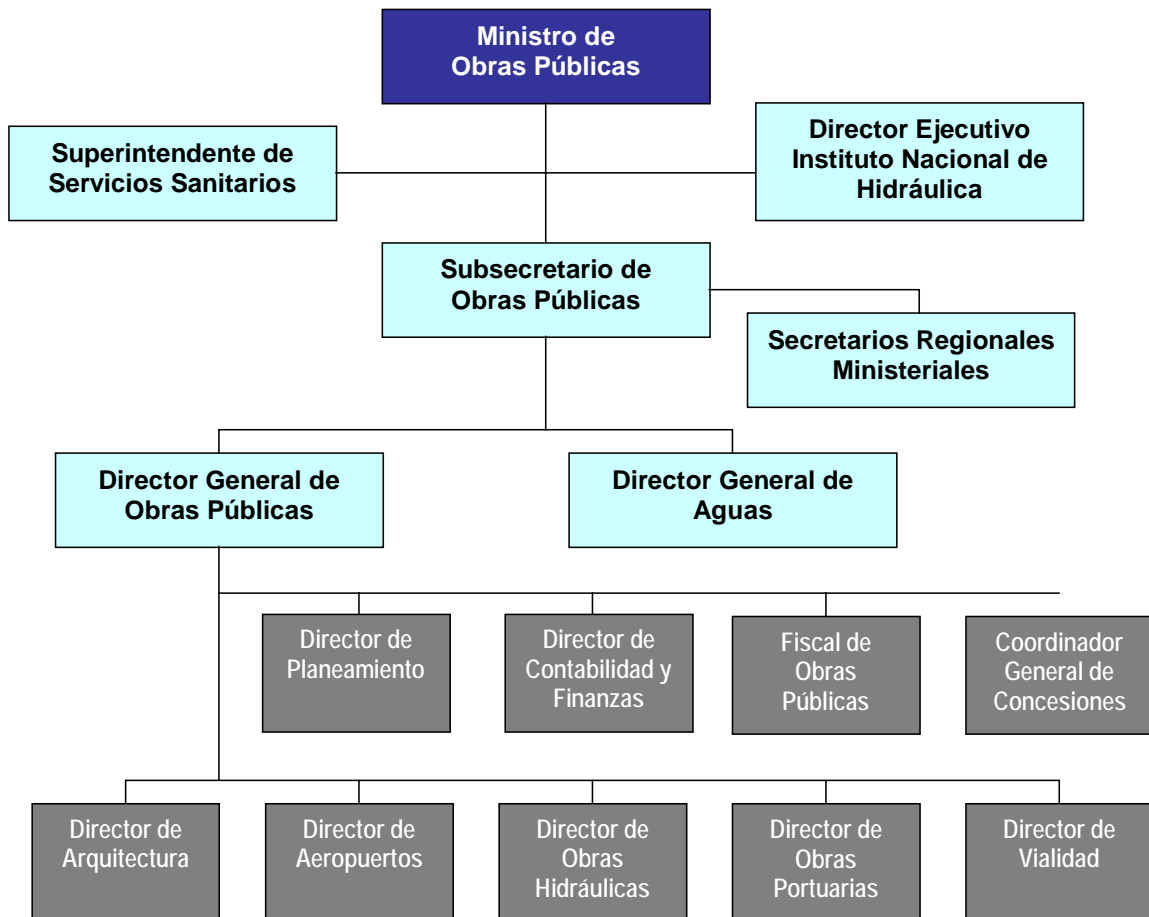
Ministro de Obras Públicas

Superintendente de Servicios Sanitarios

Director Ejecutivo Instituto Nacional de Hidráulica

Subsecretario de Obras Públicas

Secretarios Regionales Ministeriales

Director General de Obras Públicas

Director General de Aguas

Director de Planeamiento

Director de Contabilidad y Finanzas

Fiscal de Obras Públicas

Coordinador General de Concesiones

Director de Arquitectura

Director de Aeropuertos

Director de Obras Hidráulicas

Director de Obras Portuarias

Director de Vialidad